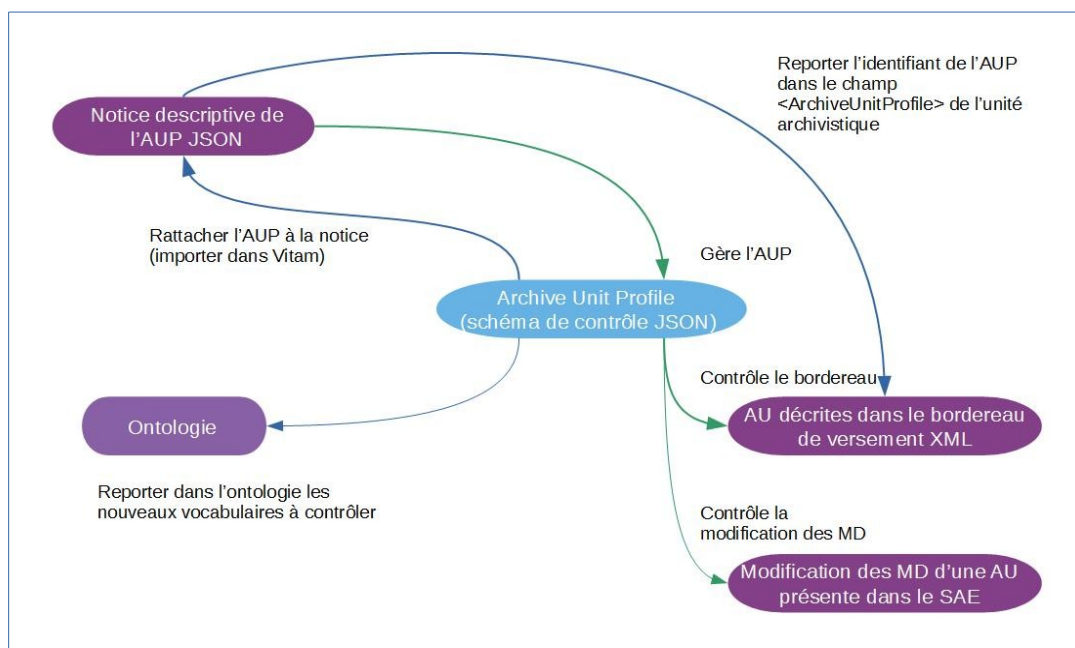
Reporter l'identifiant de l'AUP dans le champ <ArchiveUnitProfile> de l'unité archivistique

Notice descriptive de l'AUP JSON

Rattacher l'AUP à la notice (importer dans Vitam)

Gère l'AUP

Archive Unit Profile (schéma de contrôle JSON)

Contrôle le bordereau

Ontologie

AU décrites dans le bordereau de versement XML

Reporter dans l'ontologie les nouveaux vocabulaires à contrôler

Contrôle la modification des MD

Modification des MD d'une AU présente dans le SAE